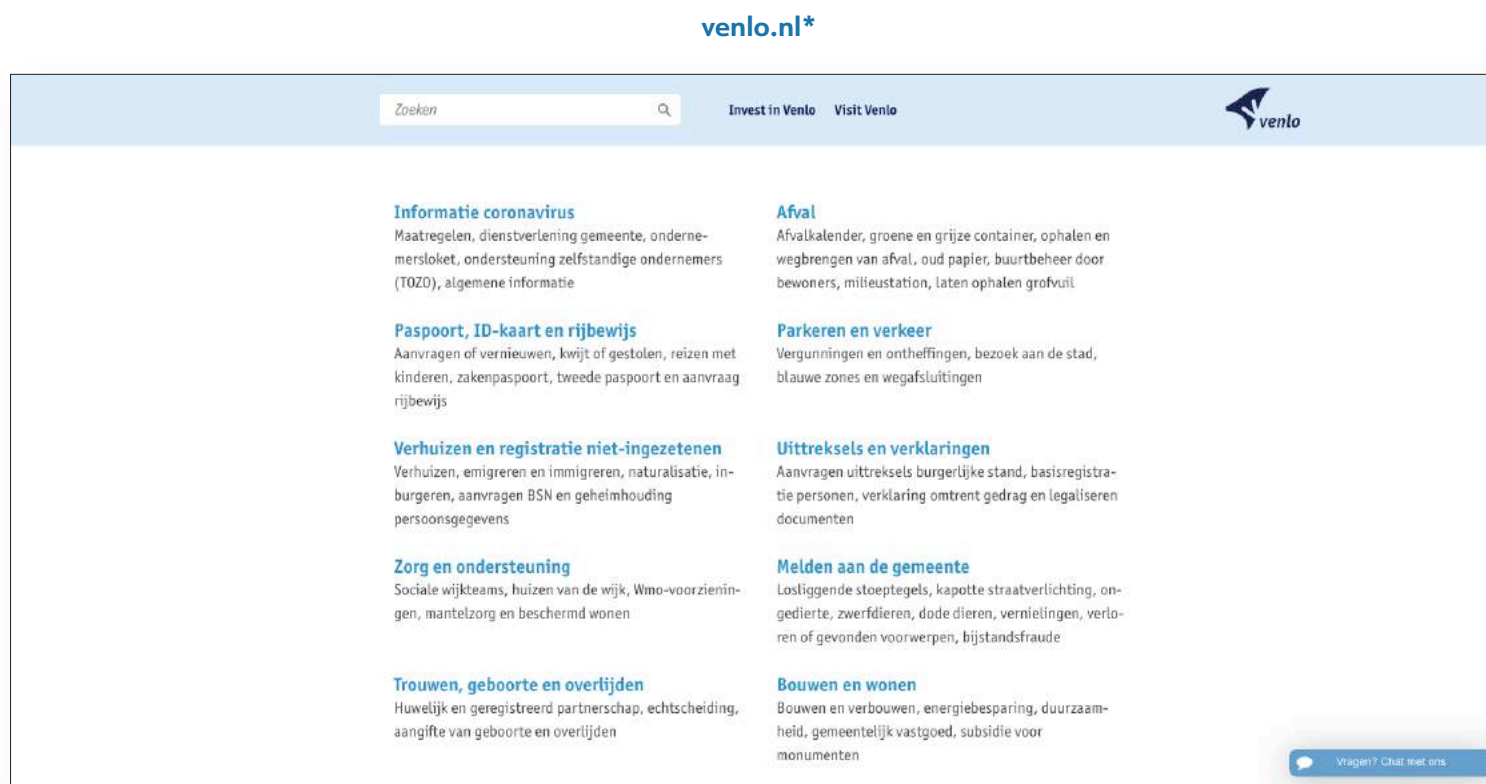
venlo.nl*

Zoeken

Invest in Venlo Visit Venlo

venlo

Informatie coronavirus
Maatregelen, dienstverlening gemeente, ondernemersloket, ondersteuning zelfstandige ondernemers (TOZO), algemene informatie

Paspoort, ID-kaart en rijbewijs
Aanvragen of vernieuwen, kwijt of gestolen, reizen met kinderen, zakenpaspoort, tweede paspoort en aanvraag rijbewijs

Verhuizen en registratie niet-ingezetenen
Verhuizen, emigreren en immigreren, naturalisatie, inburgeren, aanvragen BSN en geheimhouding persoonsgegevens

Zorg en ondersteuning
Sociale wijkteams, huizen van de wijk, Wmo-voorzieningen, mantelzorg en beschermd wonen

Trouwen, geboorte en overlijden
Huwelijk en geregistreerd partnerschap, echtscheiding, aangifte van geboorte en overlijden

Afval
Afvalkalender, groene en grijze container, ophalen en wegbrengen van afval, oud papier, buurtbeheer door bewoners, milieustation, laten ophalen grofvuil

Parkeren en verkeer
Vergunningen en ontheffingen, bezoek aan de stad, blauwe zones en wegafsluitingen

Uittreksels en verklaringen
Aanvragen uittreksels burgerlijke stand, basisregistratie personen, verklaring omtrent gedrag en legaliseren documenten

Melden aan de gemeente
Losliggende stoeptegels, kapotte straatverlichting, ongedierte, zwerfdieren, dode dieren, vernielingen, verloren of gevonden voorwerpen, bijstandsfraude

Bouwen en wonen
Bouwen en verbouwen, energiebesparing, duurzaamheid, gemeentelijk vastgoed, subsidie voor monumenten

Vragen? Chat met ons